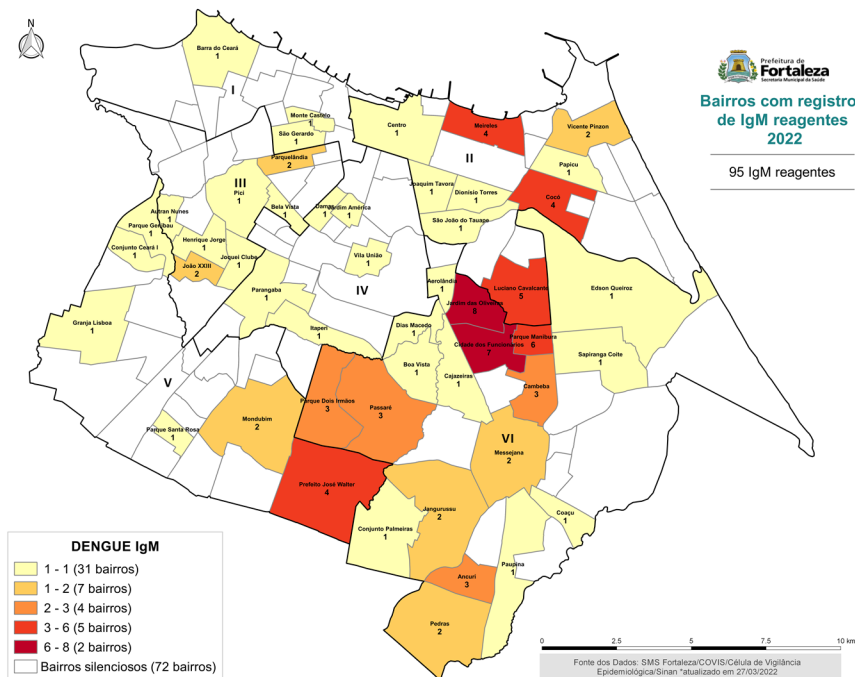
N

Prefeitura de Fortaleza
Secretaria Municipal da Saúde

Bairros com registro de IgM reagentes 2022

95 IgM reagentes

Barra do Ceará
1

I

Monte Castelo
1

São Gerardo
1

Parquelândia
2

Centro
1

Meireles
4

Vicente Pinzon
2

II

Papicu
1

III

Pici
1

Bela Vista
1

Damas
1

Jardim América
1

Joaquim Tavora
1

Dionísio Torres
1

Cocó
4

São João do Tauape
1

Autran Nunes
1

Parque Genibau
1

Conjunto Ceará I
1

Henrique Jorge
1

João XXIII
2

Joquei Clube
1

Vila União
1

IV

Aerolândia
1

Jardim das Oliveiras
8

Luciano Cavalcante
5

Edson Queiroz
1

Parangaba
1

Granja Lisboa
1

Itaperi
1

Dias Macedo
1

Cidade dos Funcionários
7

Parque Manibura
6

Sapiranga Coite
1

Boa Vista
1

Cajazeiras
1

V

Parque Dois Irmãos
3

Passaré
3

Cambeba
3

Mondubim
2

Parque Santa Rosa
1

VI

Messejana
2

Prefeito José Walter
4

Jangurussu
2

Coaçu
1

Conjunto Palmeiras
1

Paupina
1

Ancuri
3

Pedras
2

DENGUE IgM
1 - 1 (31 bairros)
1 - 2 (7 bairros)
2 - 3 (4 bairros)
3 - 6 (5 bairros)
6 - 8 (2 bairros)
Bairros silenciosos (72 bairros)

0 2.5 5 7.5 10 km

Fonte dos Dados: SMS Fortaleza/COVIS/Célula de Vigilância Epidemiológica/Sinan *atualizado em 27/03/2022